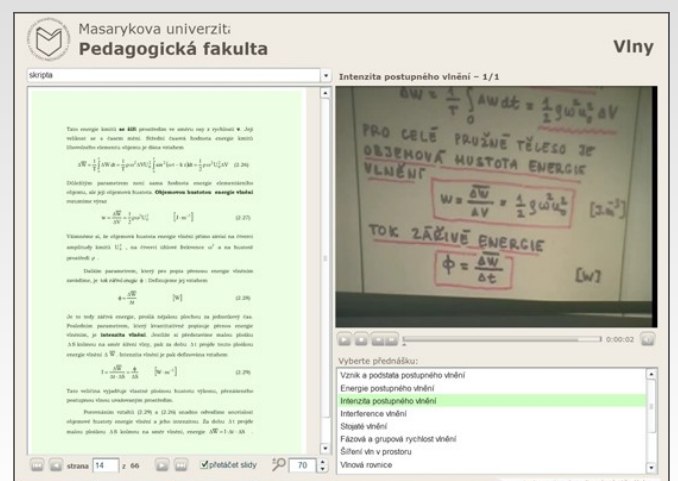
Masarykova univerzita
Pedagogická fakulta

Vlny

skripta

Intenzita postupného vlnění – 1/1

$\Delta W = \frac{1}{T}\int_0^T \Delta W \, dt = \frac{1}{2} \varrho \omega^2 u_0^2$ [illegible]

PRO CELÉ PRUŽNÉ TĚLESO JE OBJEMOVÁ HUSTOTA ENERGIE VLNĚNÍ

$w = \frac{\Delta \bar{W}}{\Delta V} = \frac{1}{2} \varrho \omega^2 u_0^2$ $[J \cdot m^{-3}]$

TOK ZÁŘIVÉ ENERGIE

$\Phi = \frac{\Delta \bar{W}}{\Delta t}$ [W]

0:00:02

Vyberte přednášku:

Vznik a podstata postupného vlnění
Energie postupného vlnění
Intenzita postupného vlnění
Interference vlnění
Stojaté vlnění
Fázová a grupová rychlost vlnění
Šíření vln v prostoru
Vlnová rovnice

strana 14 z 66 přetáčet slidy 70